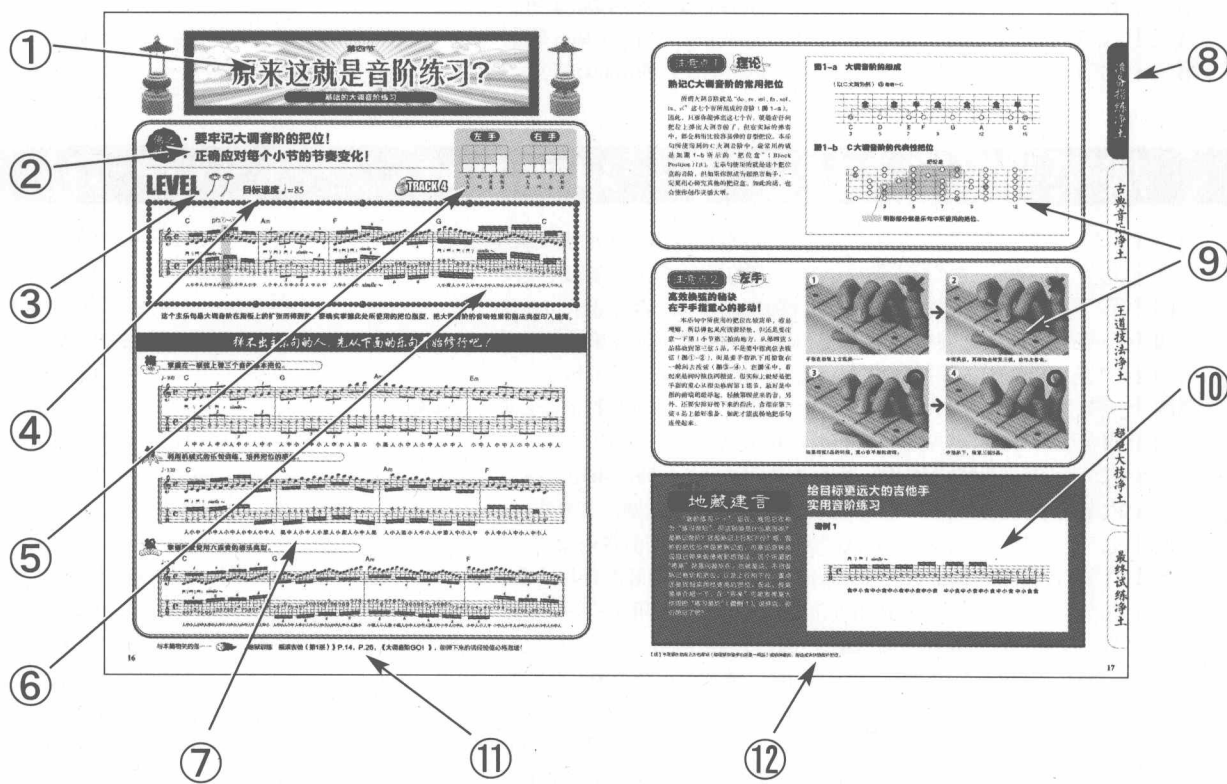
①
②
③
④
⑤
⑥
⑦
⑧
⑨
⑩
⑪
⑫

第四节
原来这就是音阶练习?
基础的大调音阶练习

要牢记大调音阶的把位!
正确应对每个小节的节奏变化!

左手 右手

LEVEL 目标速度 ♩=85

TRACK 4

这个主乐句是大调音阶在指板上的扩张而得到的,要确实掌握此处所要用的把位指型,把大调音阶的音响效果和指法典型印入脑海。

练不出主乐句的人,先从下面的乐句开始修行吧!

掌握在一弦低上第三个音阶基本把位。

利用机械式音乐节奏练,提升把位的速度。

掌握在使用六度音阶谱乐典型。

与本期相关的另一 基础训练 摇滚吉他(第1册) P.14、P.26,《大调音阶GO!》,即便下来的请经验值心练习噢!

16

注意点1 理论

熟记C大调音阶的常用把位

图1-a 大调音阶的构成

图1-b C大调音阶的代表性把位

阴影部分就是乐句中所使用的把位。

注意点2 左手

高效换弦的秘诀
在于手指重心的移动!

地藏建言

给目标更远大的吉他手
实用音阶练习

谱例 1

17

修行场净土

古典音乐净土

王道技法净土

超绝大技净土

最终试练净土